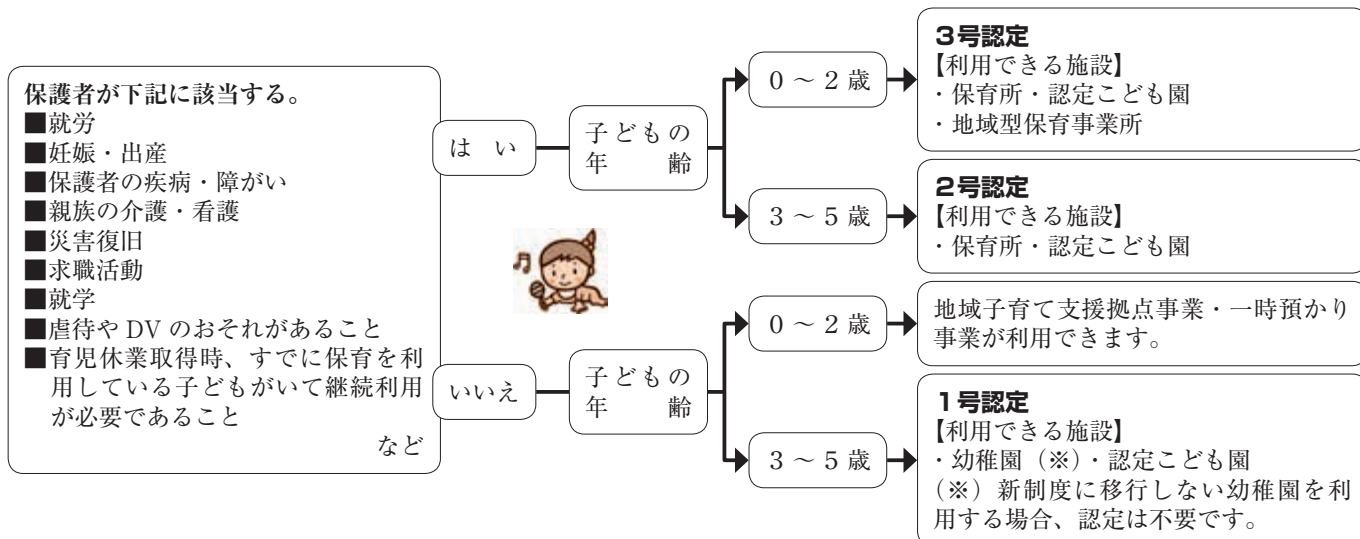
保護者が下記に該当する。
■就労
■妊娠・出産
■保護者の疾病・障がい
■親族の介護・看護
■災害復旧
■求職活動
■就学
■虐待や DV のおそれがあること
■育児休業取得時、すでに保育を利用している子どもがいて継続利用が必要であること
など

はい

子どもの年齢

0 ～ 2 歳

3号認定
【利用できる施設】
・保育所・認定こども園
・地域型保育事業所

3 ～ 5 歳

2号認定
【利用できる施設】
・保育所・認定こども園

いいえ

子どもの年齢

0 ～ 2 歳

地域子育て支援拠点事業・一時預かり事業が利用できます。

3 ～ 5 歳

1号認定
【利用できる施設】
・幼稚園（※）・認定こども園
（※）新制度に移行しない幼稚園を利用する場合、認定は不要です。